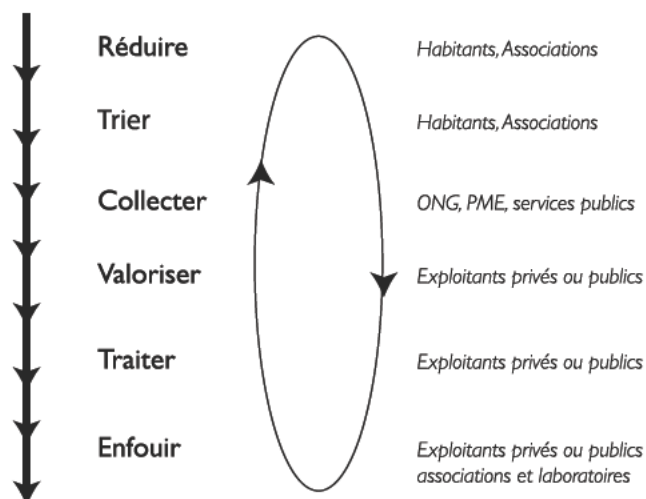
Réduire — Habitants, Associations
Trier — Habitants, Associations
Collecter — ONG, PME, services publics
Valoriser — Exploitants privés ou publics
Traiter — Exploitants privés ou publics
Enfouir — Exploitants privés ou publics associations et laboratoires